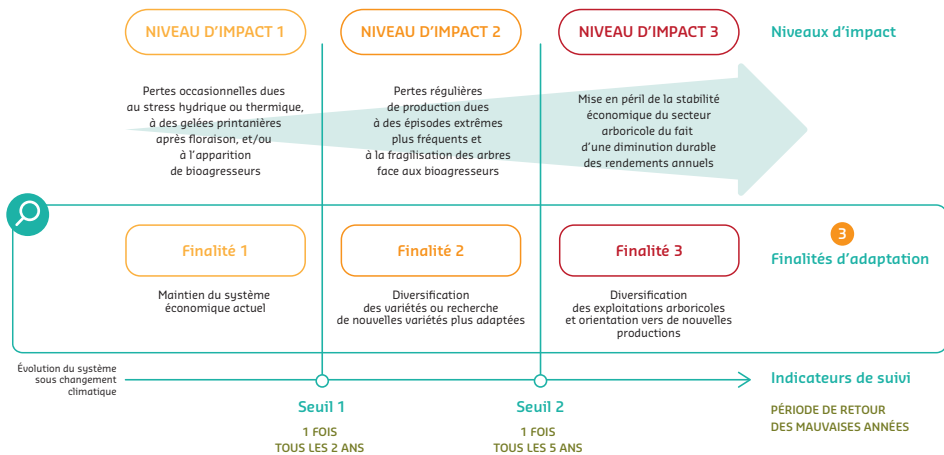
NIVEAU D'IMPACT 1

NIVEAU D'IMPACT 2

NIVEAU D'IMPACT 3

Niveaux d'impact

Pertes occasionnelles dues au stress hydrique ou thermique, à des gelées printanières après floraison, et/ou à l'apparition de bioagresseurs

Pertes régulières de production dues à des épisodes extrêmes plus fréquents et à la fragilisation des arbres face aux bioagresseurs

Mise en péril de la stabilité économique du secteur arboricole du fait d'une diminution durable des rendements annuels

Finalité 1

Finalité 2

Finalité 3

3

Finalités d'adaptation

Maintien du système économique actuel

Diversification des variétés ou recherche de nouvelles variétés plus adaptées

Diversification des exploitations arboricoles et orientation vers de nouvelles productions

Évolution du système sous changement climatique

Indicateurs de suivi

Seuil 1

1 FOIS TOUS LES 2 ANS

Seuil 2

1 FOIS TOUS LES 5 ANS

PÉRIODE DE RETOUR DES MAUVAISES ANNÉES